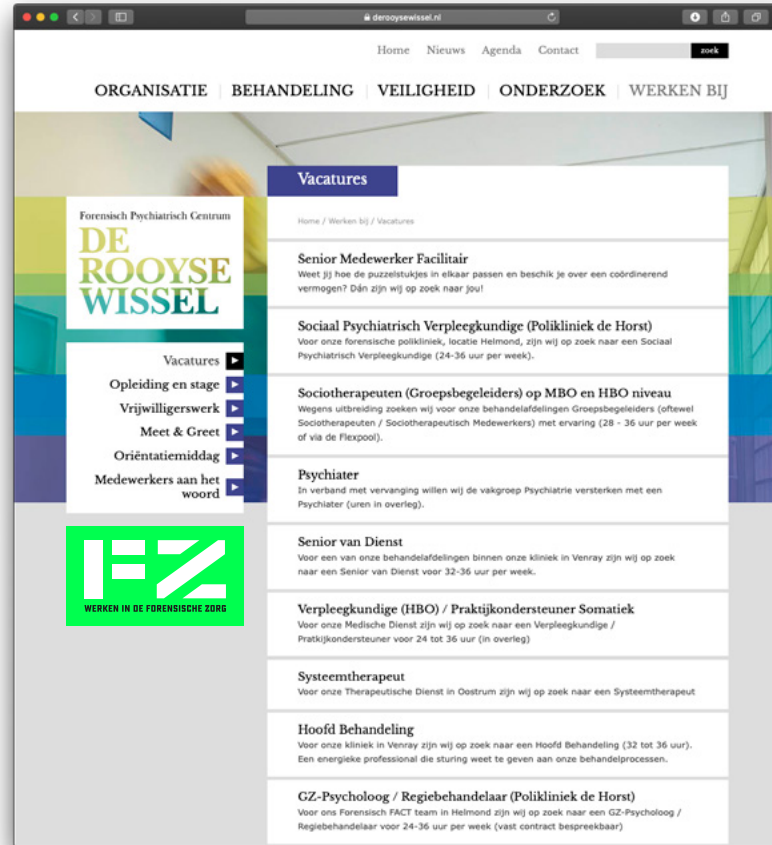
derooysewissel.nl

Home Nieuws Agenda Contact zoek

ORGANISATIE | BEHANDELING | VEILIGHEID | ONDERZOEK | WERKEN BIJ

Forensisch Psychiatrisch Centrum
DE ROOYSE WISSEL

Vacatures
Opleiding en stage
Vrijwilligerswerk
Meet & Greet
Oriëntatiemiddag
Medewerkers aan het woord

FZ
WERKEN IN DE FORENSISCHE ZORG

Vacatures

Home / Werken bij / Vacatures

Senior Medewerker Facilitair
Weet jij hoe de puzzelstukjes in elkaar passen en beschik je over een coördinerend vermogen? Dán zijn wij op zoek naar jou!

Sociaal Psychiatrisch Verpleegkundige (Polikliniek de Horst)
Voor onze forensische polikliniek, locatie Helmond, zijn wij op zoek naar een Sociaal Psychiatrisch Verpleegkundige (24-36 uur per week).

Sociotherapeuten (Groepsbegeleiders) op MBO en HBO niveau
Wegens uitbreiding zoeken wij voor onze behandelafdelingen Groepsbegeleiders (oftewel Sociotherapeuten / Sociotherapeutisch Medewerkers) met ervaring (28 - 36 uur per week of via de Flexpool).

Psychiater
In verband met vervanging willen wij de vakgroep Psychiatrie versterken met een Psychiater (uren in overleg).

Senior van Dienst
Voor een van onze behandelafdelingen binnen onze kliniek in Venray zijn wij op zoek naar een Senior van Dienst voor 32-36 uur per week.

Verpleegkundige (HBO) / Praktijkondersteuner Somatiek
Voor onze Medische Dienst zijn wij op zoek naar een Verpleegkundige / Pratkijkondersteuner voor 24 tot 36 uur (in overleg)

Systeemtherapeut
Voor onze Therapeutische Dienst in Oostrum zijn wij op zoek naar een Systeemtherapeut

Hoofd Behandeling
Voor onze kliniek in Venray zijn wij op zoek naar een Hoofd Behandeling (32 tot 36 uur). Een energieke professional die sturing weet te geven aan onze behandelprocessen.

GZ-Psycholoog / Regiebehandelaar (Polikliniek de Horst)
Voor ons Forensisch FACT team in Helmond zijn wij op zoek naar een GZ-Psycholoog / Regiebehandelaar voor 24-36 uur per week (vast contract bespreekbaar)